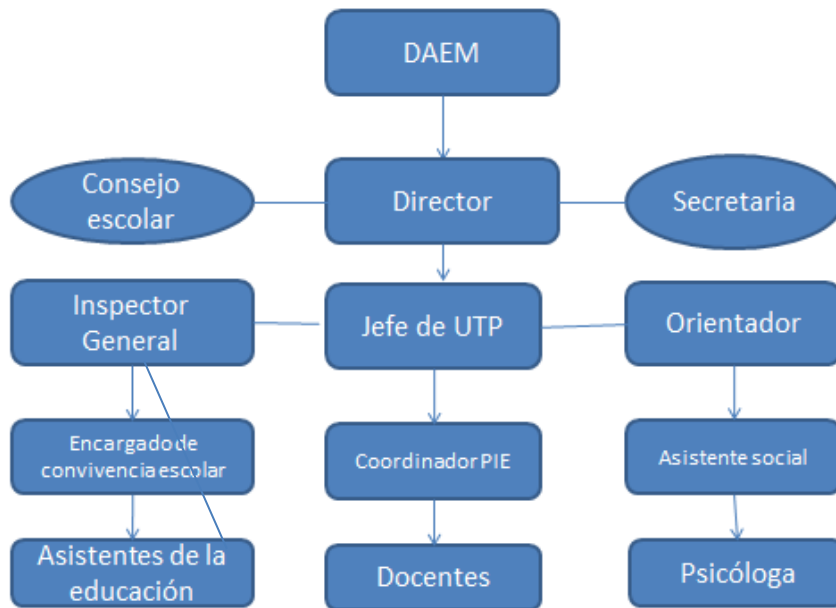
DAEM

Consejo escolar

Director

Secretaria

Inspector General

Jefe de UTP

Orientador

Encargado de convivencia escolar

Coordinador PIE

Asistente social

Asistentes de la educación

Docentes

Psicóloga